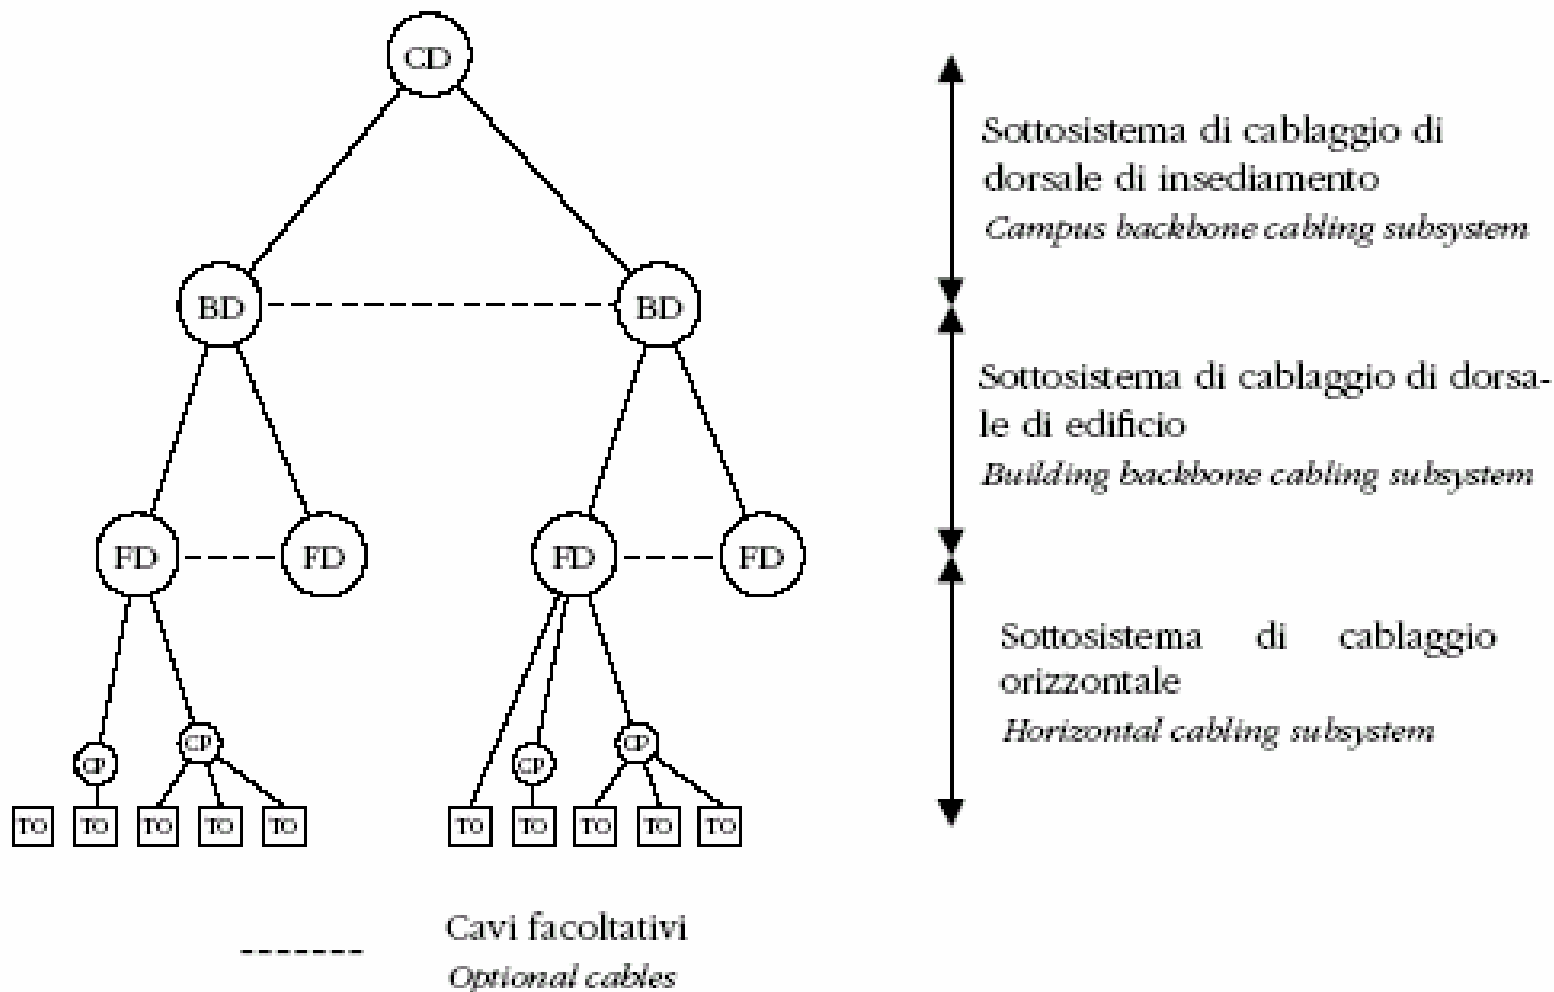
CD

BD

BD

FD

FD

FD

FD

CP

CP

CP

TO TO TO TO TO

TO TO TO TO TO

Sottosistema di cablaggio di dorsale di insediamento
Campus backbone cabling subsystem

Sottosistema di cablaggio di dorsale di edificio
Building backbone cabling subsystem

Sottosistema di cablaggio orizzontale
Horizontal cabling subsystem

Cavi facoltativi
Optional cables